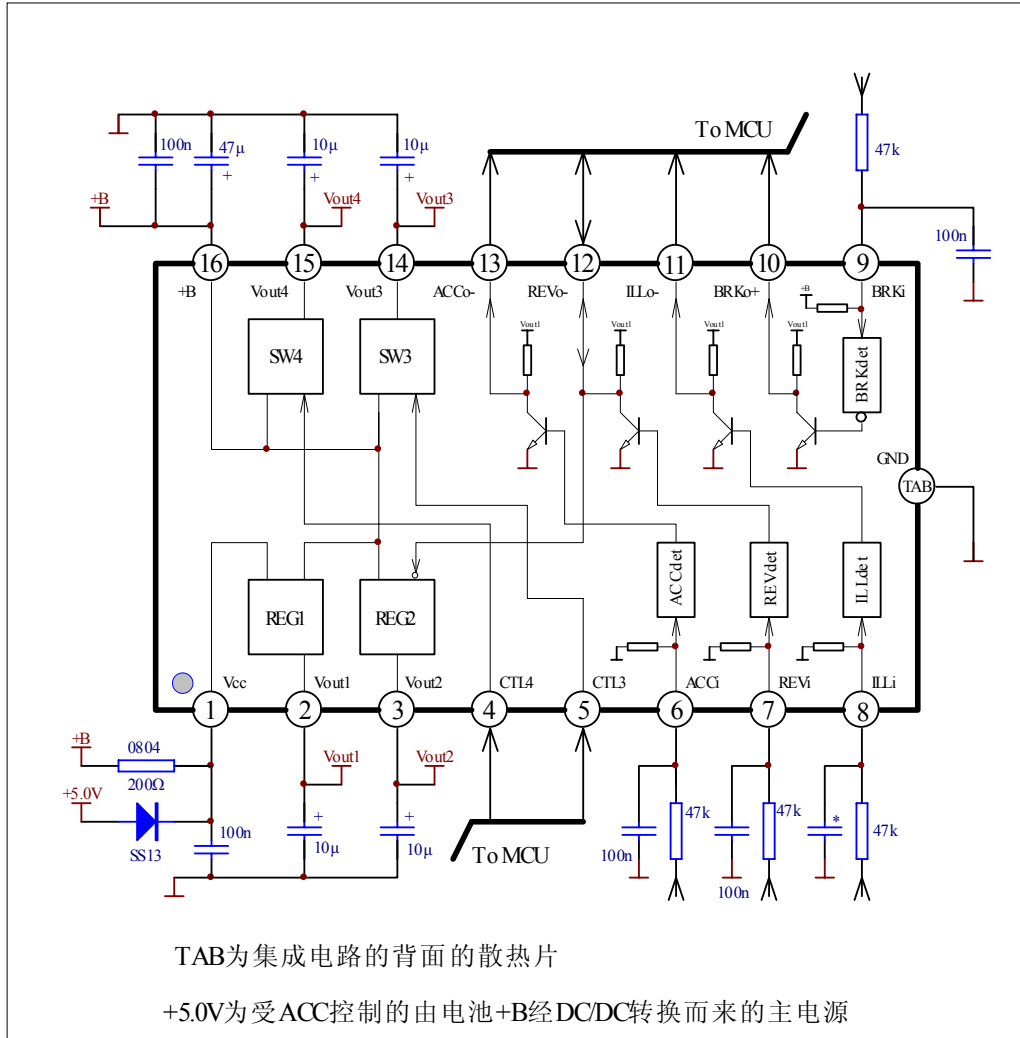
To MCU

47k

100n

100n 47µ 10µ 10µ

+ + +

+B Vout4 Vout3

16 15 14 13 12 11 10 9

+B Vout4 Vout3 ACCo- REVo- ILLo- BRKo+ BRKi

+B

Vout1 Vout1 Vout1 Vout1

SW4 SW3

BRKdet

GND

TAB

ACCdet REVdet ILLdet

REG1 REG2

Vcc Vout1 Vout2 CTL4 CTL3 ACCi REVi ILLi

1 2 3 4 5 6 7 8

+B 0804

200Ω

+5.0V

SS13

100n

Vout1 Vout2

+ +

10µ 10µ

To MCU

100n 47k 47k * 47k

100n

TAB为集成电路的背面的散热片

+5.0V为受ACC控制的由电池+B经DC/DC转换而来的主电源